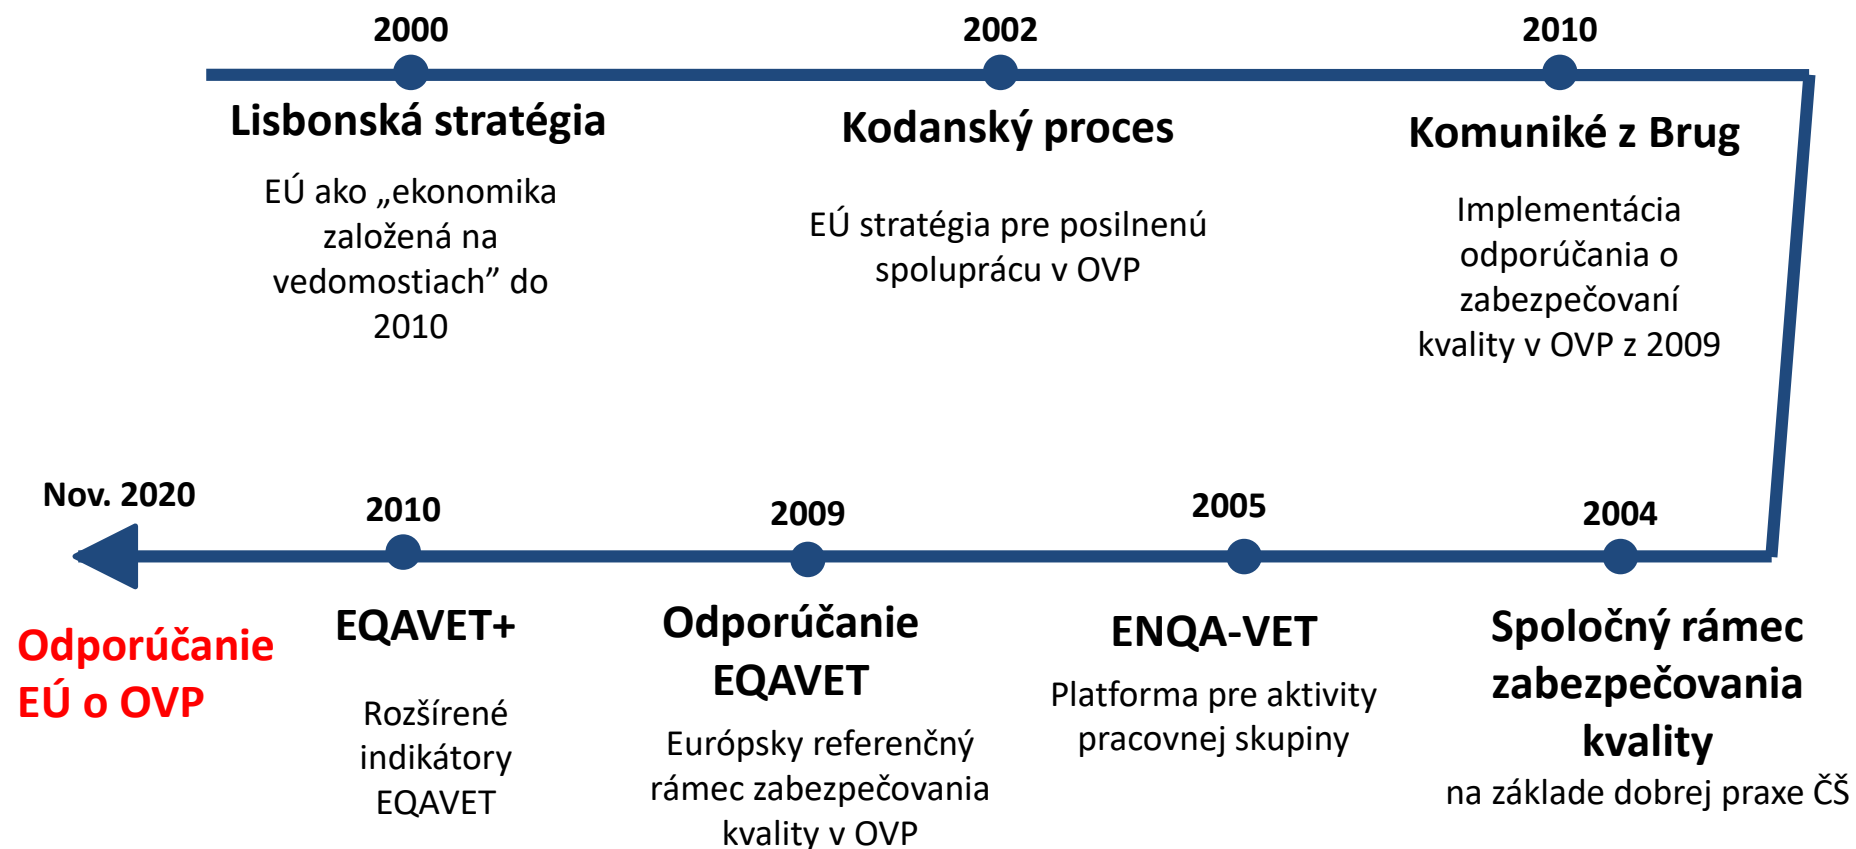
2000

Lisbonská stratégia

EÚ ako „ekonomika založená na vedomostiach” do 2010

2002

Kodanský proces

EÚ stratégia pre posilnenú spoluprácu v OVP

2010

Komuniké z Brug

Implementácia odporúčania o zabezpečovaní kvality v OVP z 2009

2004

Spoločný rámec zabezpečovania kvality

na základe dobrej praxe ČŠ

2005

ENQA-VET

Platforma pre aktivity pracovnej skupiny

2009

Odporúčanie EQAVET

Európsky referenčný rámec zabezpečovania kvality v OVP

2010

EQAVET+

Rozšírené indikátory EQAVET

Nov. 2020

Odporúčanie EÚ o OVP